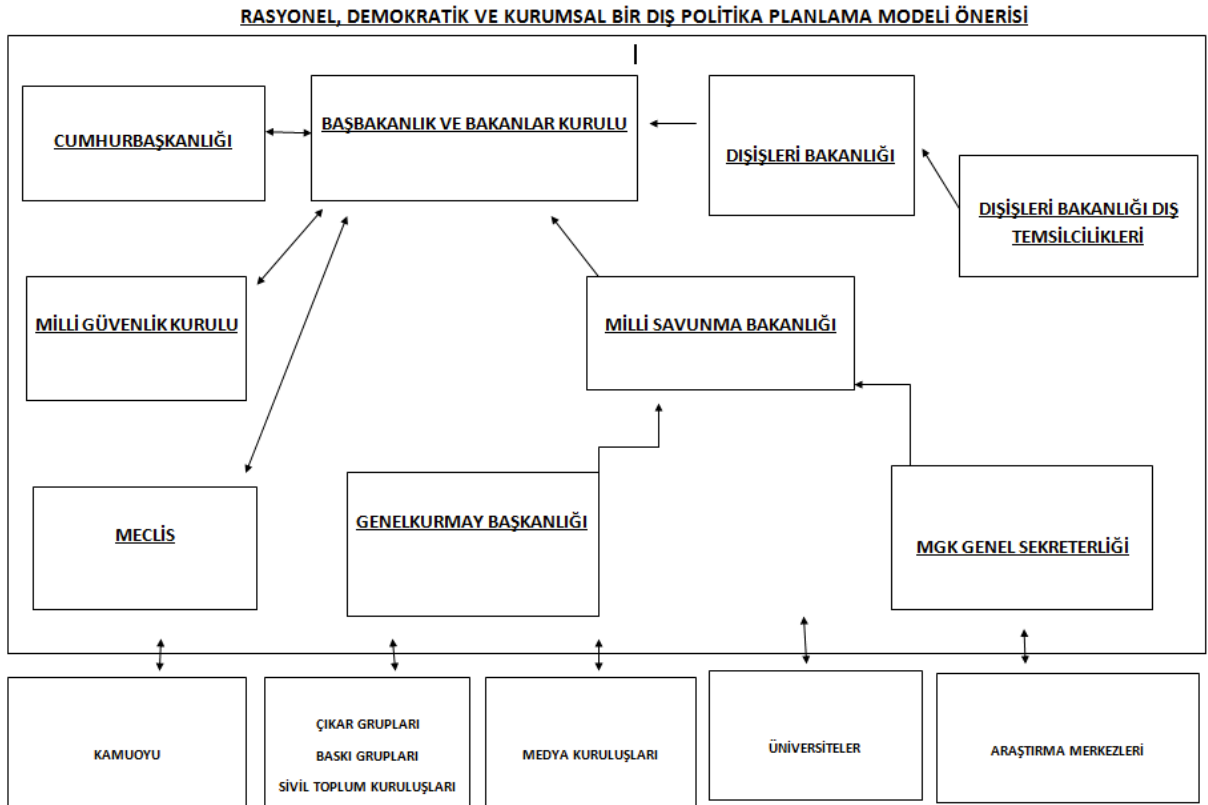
RASYONEL, DEMOKRATİK VE KURUMSAL BİR DIŞ POLİTİKA PLANLAMA MODELİ ÖNERİSİ

CUMHURBAŞKANLIĞI

BAŞBAKANLIK VE BAKANLAR KURULU

DIŞİŞLERİ BAKANLIĞI

DIŞİŞLERİ BAKANLIĞI DIŞ TEMSİLCİLİKLERİ

MİLLİ GÜVENLİK KURULU

MİLLİ SAVUNMA BAKANLIĞI

MECLİS

GENELKURMAY BAŞKANLIĞI

MGK GENEL SEKRETERLİĞİ

KAMUOYU

ÇIKAR GRUPLARI
BASKI GRUPLARI
SİVİL TOPLUM KURULUŞLARI

MEDYA KURULUŞLARI

ÜNİVERSİTELER

ARAŞTIRMA MERKEZLERİ